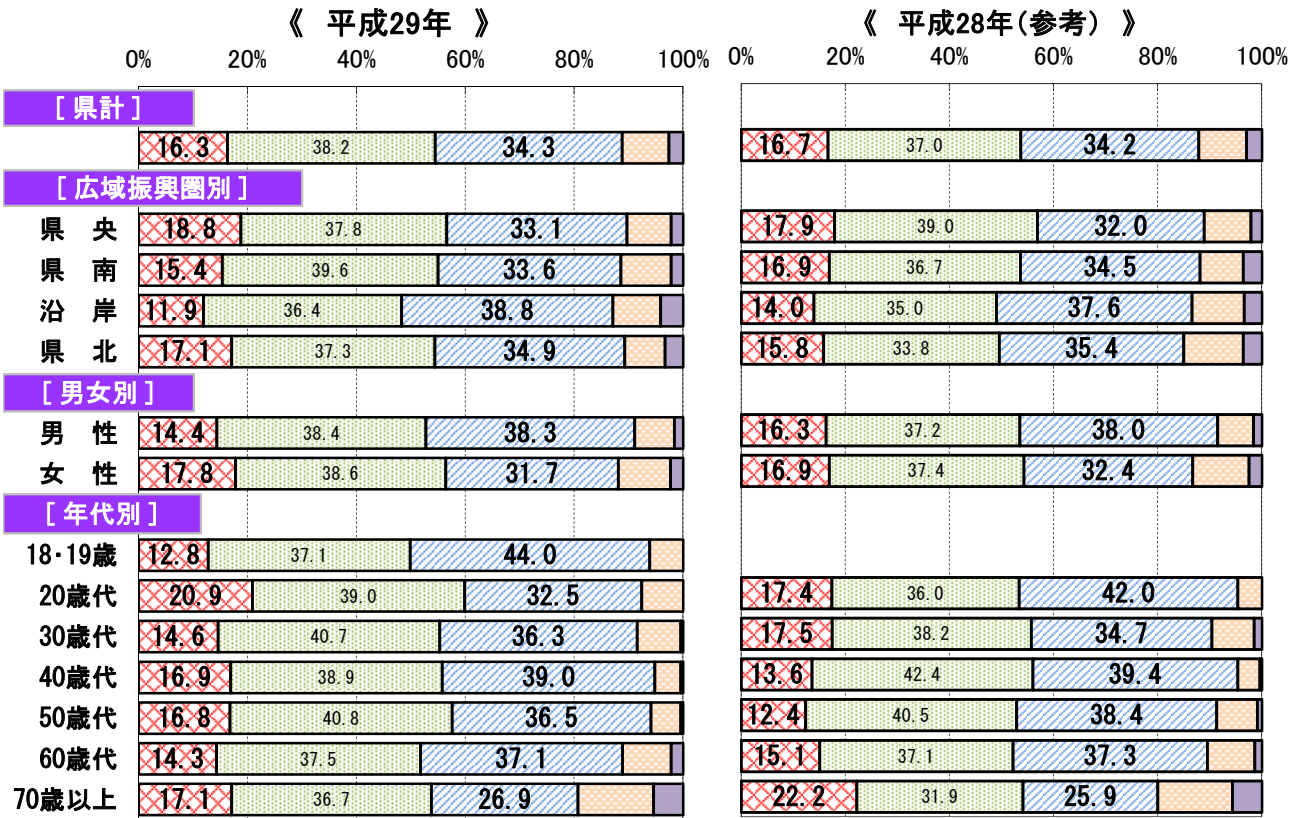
《 平成29年 》

《 平成28年(参考) 》

0% 20% 40% 60% 80% 100%

0% 20% 40% 60% 80% 100%

| | 平成29年 | | | 平成28年(参考) | | |
|---|---|---|---|---|---|---|
| [県計] | | | | | | |
| | 16.3 | 38.2 | 34.3 | 16.7 | 37.0 | 34.2 |
| [広域振興圏別] | | | | | | |
| 県 央 | 18.8 | 37.8 | 33.1 | 17.9 | 39.0 | 32.0 |
| 県 南 | 15.4 | 39.6 | 33.6 | 16.9 | 36.7 | 34.5 |
| 沿 岸 | 11.9 | 36.4 | 38.8 | 14.0 | 35.0 | 37.6 |
| 県 北 | 17.1 | 37.3 | 34.9 | 15.8 | 33.8 | 35.4 |
| [男女別] | | | | | | |
| 男 性 | 14.4 | 38.4 | 38.3 | 16.3 | 37.2 | 38.0 |
| 女 性 | 17.8 | 38.6 | 31.7 | 16.9 | 37.4 | 32.4 |
| [年代別] | | | | | | |
| 18・19歳 | 12.8 | 37.1 | 44.0 | | | |
| 20歳代 | 20.9 | 39.0 | 32.5 | 17.4 | 36.0 | 42.0 |
| 30歳代 | 14.6 | 40.7 | 36.3 | 17.5 | 38.2 | 34.7 |
| 40歳代 | 16.9 | 38.9 | 39.0 | 13.6 | 42.4 | 39.4 |
| 50歳代 | 16.8 | 40.8 | 36.5 | 12.4 | 40.5 | 38.4 |
| 60歳代 | 14.3 | 37.5 | 37.1 | 15.1 | 37.1 | 37.3 |
| 70歳以上 | 17.1 | 36.7 | 26.9 | 22.2 | 31.9 | 25.9 |